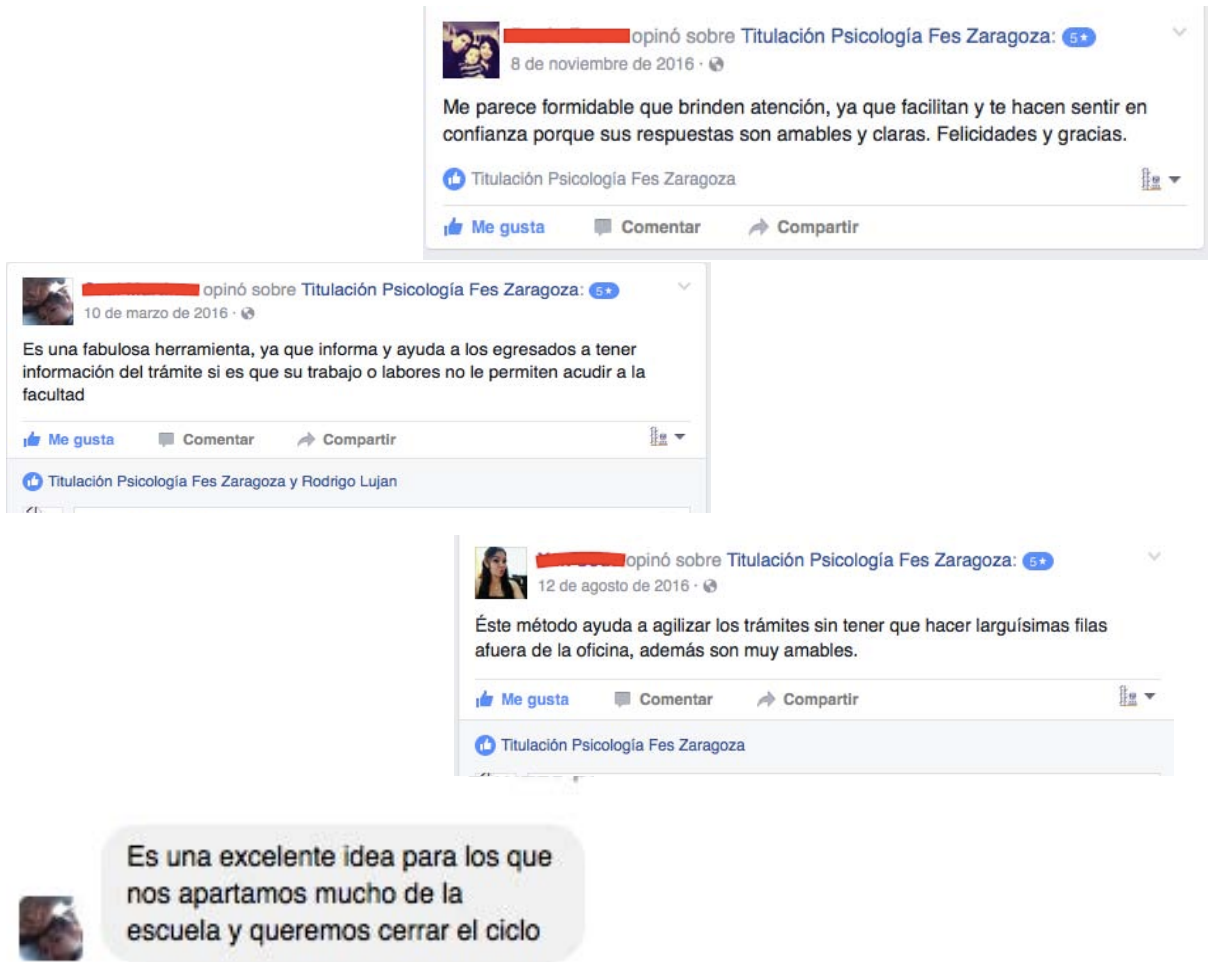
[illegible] opinó sobre Titulación Psicología Fes Zaragoza: 5★
8 de noviembre de 2016 ·

Me parece formidable que brinden atención, ya que facilitan y te hacen sentir en confianza porque sus respuestas son amables y claras. Felicidades y gracias.

Titulación Psicología Fes Zaragoza

Me gusta Comentar Compartir

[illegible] opinó sobre Titulación Psicología Fes Zaragoza: 5★
10 de marzo de 2016 ·

Es una fabulosa herramienta, ya que informa y ayuda a los egresados a tener información del trámite si es que su trabajo o labores no le permiten acudir a la facultad

Me gusta Comentar Compartir

Titulación Psicología Fes Zaragoza y Rodrigo Lujan

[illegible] opinó sobre Titulación Psicología Fes Zaragoza: 5★
12 de agosto de 2016 ·

Éste método ayuda a agilizar los trámites sin tener que hacer larguísimas filas afuera de la oficina, además son muy amables.

Me gusta Comentar Compartir

Titulación Psicología Fes Zaragoza

Es una excelente idea para los que nos apartamos mucho de la escuela y queremos cerrar el ciclo